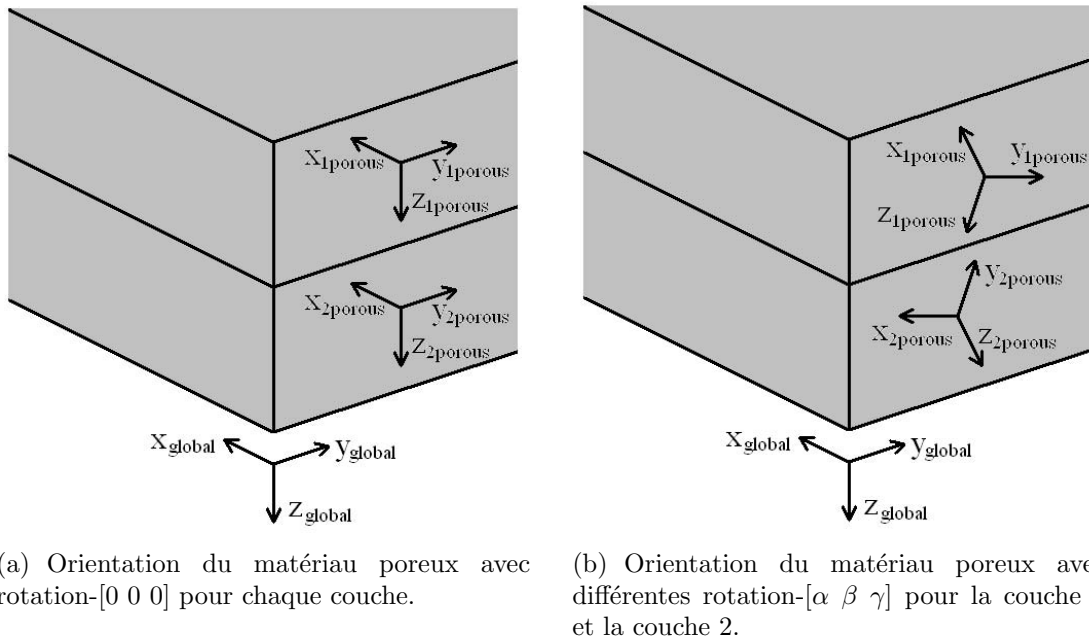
$X_{1porous}$ $y_{1porous}$ $Z_{1porous}$

$X_{2porous}$ $y_{2porous}$ $Z_{2porous}$

$X_{global}$ $y_{global}$ $Z_{global}$

$X_{1porous}$ $y_{1porous}$ $Z_{1porous}$

$y_{2porous}$ $X_{2porous}$ $Z_{2porous}$

$X_{global}$ $y_{global}$ $Z_{global}$

(a) Orientation du matériau poreux avec rotation-[0 0 0] pour chaque couche.

(b) Orientation du matériau poreux ave différentes rotation-[$\alpha$ $\beta$ $\gamma$] pour la couche et la couche 2.